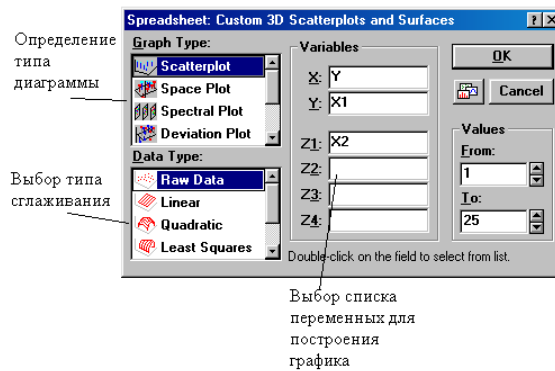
Определение типа диаграммы

Выбор типа сглаживания

Spreadsheet: Custom 3D Scatterplots and Surfaces

?

X

Graph Type:

Scatterplot

Space Plot

Spectral Plot

Deviation Plot

Data Type:

Raw Data

Linear

Quadratic

Least Squares

Variables

X: Y

Y: X1

Z1: X2

Z2:

Z3:

Z4:

OK

Cancel

Values

From:

1

To:

25

Double-click on the field to select from list.

Выбор списка переменных для построения графика